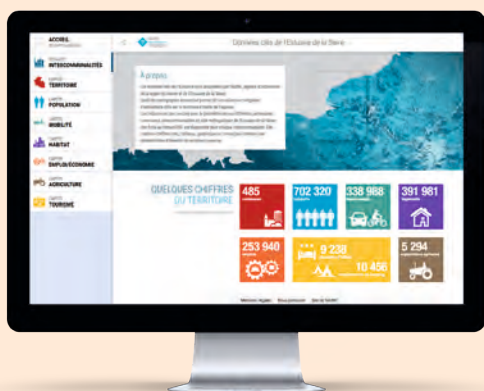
ACCUEIL

INTERCOMMUNALITÉS

TERRITOIRE

POPULATION

MOBILITÉ

HABITAT

EMPLOI/ÉCONOMIE

AGRICULTURE

TOURISME

Données clés de l'Estuaire de la Seine

À propos

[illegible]

QUELQUES CHIFFRES DU TERRITOIRE

485

702 320

338 968

391 981

253 940

9 238

10 456

5 294

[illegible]